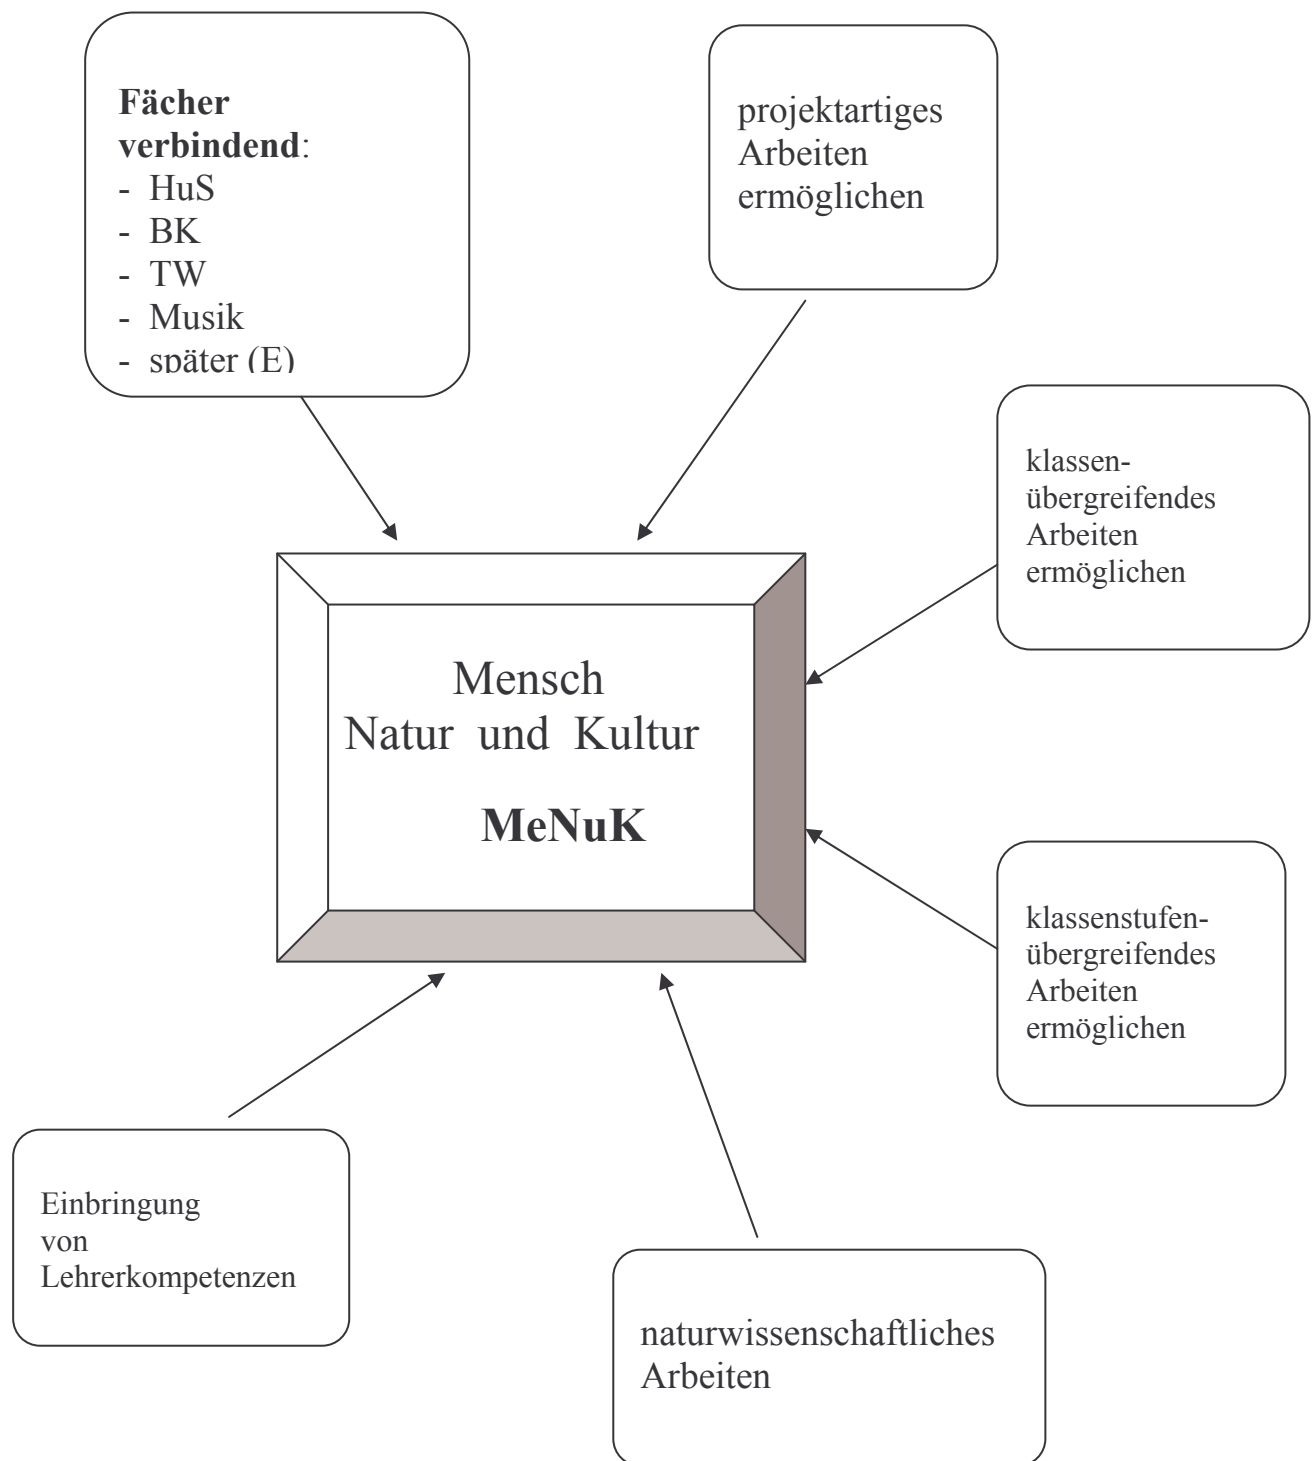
Fächer verbindend:
- HuS
- BK
- TW
- Musik
- später (E)

projektartiges Arbeiten ermöglichen

klassenübergreifendes Arbeiten ermöglichen

Mensch
Natur und Kultur

MeNuK

klassenstufenübergreifendes Arbeiten ermöglichen

Einbringung von Lehrerkompetenzen

naturwissenschaftliches Arbeiten